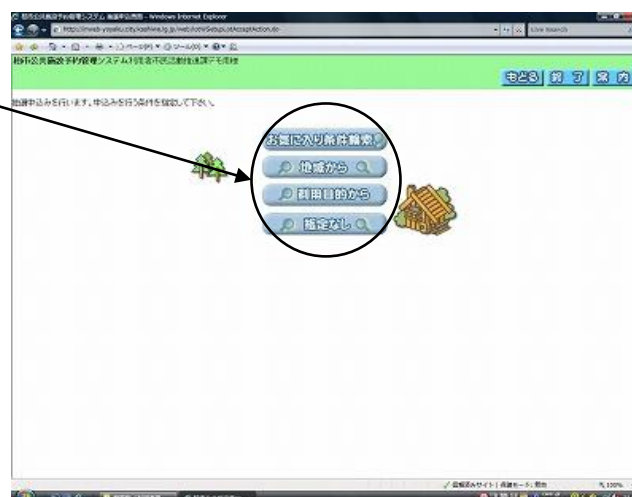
柏市公共施設予約管理システム 抽選申込画面 - Windows Internet Explorer
http://shisetsu-yoyaku.city.kashiwa.lg.jp/web/rsvWSetsuJoukenAction.do
Live Search
ページ(P) ツール(O)
柏市公共施設予約管理システム 利用者:市民活動推進課デモ用様
もどる 終了 案内
抽選申込みを行います。申込みを行う条件を指定して下さい。
お気に入り条件検索
地域から
利用目的から
指定なし
信頼済みサイト | 保護モード: 無効
100%